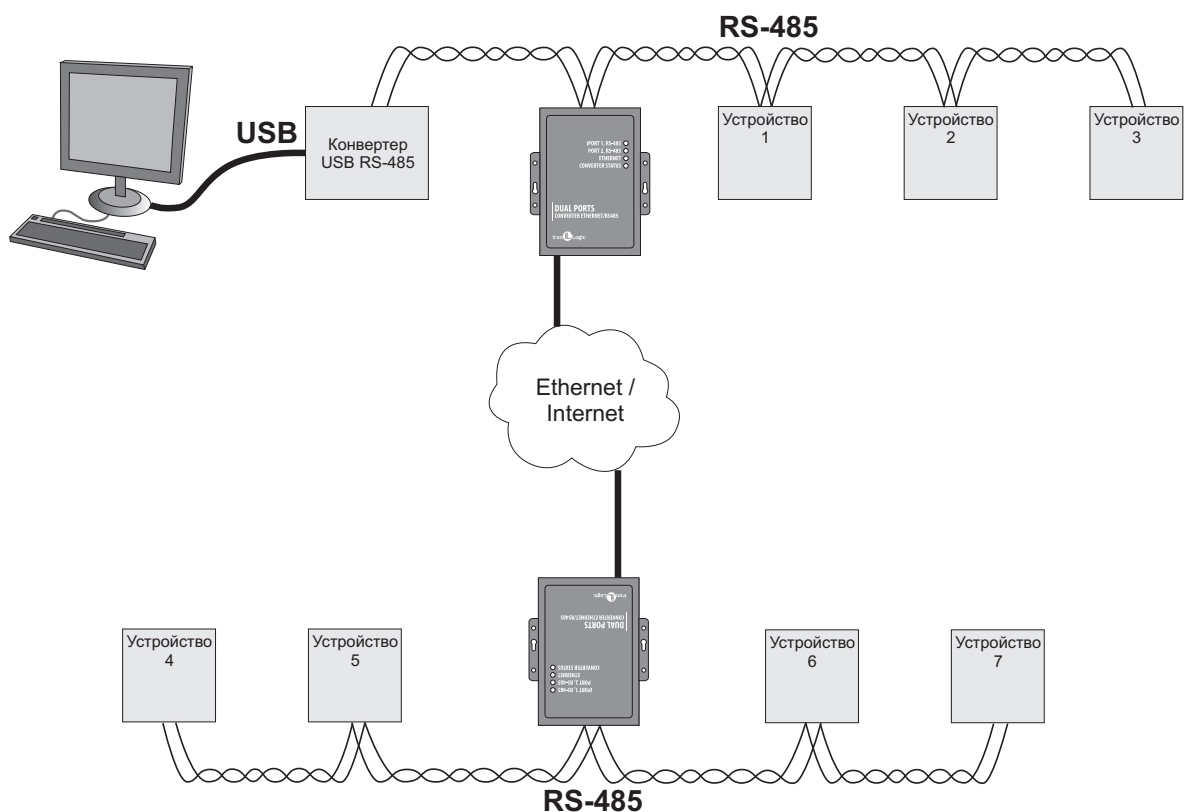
RS-485

USB

Конвертер USB RS-485

PORT 1, RS-485
PORT 2, RS-485
ETHERNET
CONVERTER STATUS

DUAL PORTS
CONVERTER ETHERNET/RS485

IronLogic

Устройство 1

Устройство 2

Устройство 3

Ethernet / Internet

IronLogic

DUAL PORTS
CONVERTER ETHERNET/RS485

CONVERTER STATUS
ETHERNET
PORT 2, RS-485
PORT 1, RS-485

Устройство 4

Устройство 5

Устройство 6

Устройство 7

RS-485